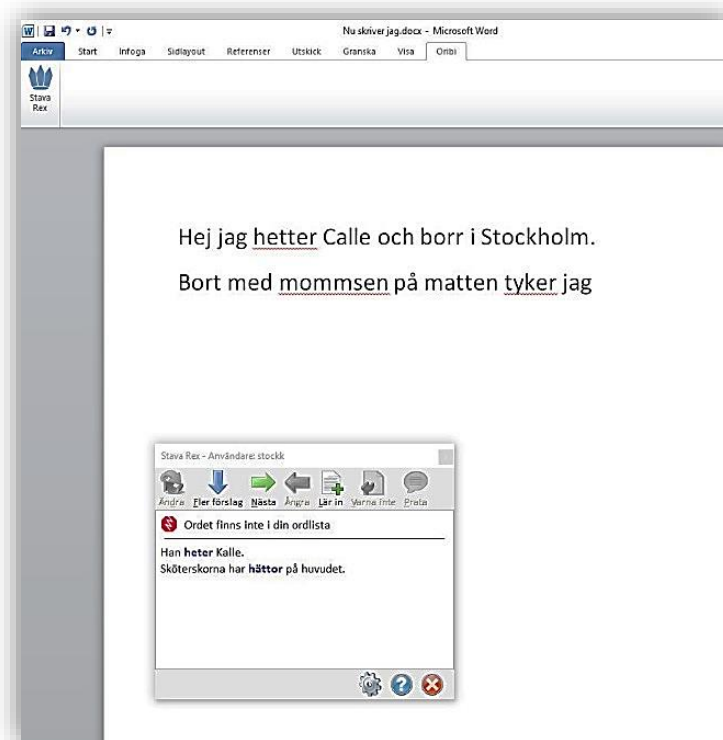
Nu skriver jag.docx - Microsoft Word

Arkiv Start Infoga Sidlayout Referenser Utskick Granska Visa Oribi

Stava Rex

Hej jag hetter Calle och borr i Stockholm.

Bort med mommsen på matten tyker jag

Stava Rex - Användare: stockk

Ändra Fler förslag Nästa Ångra Lär in Varna inte Prata

Ordet finns inte i din ordlista

Han heter Kalle.
Sköterskorna har hättor på huvudet.